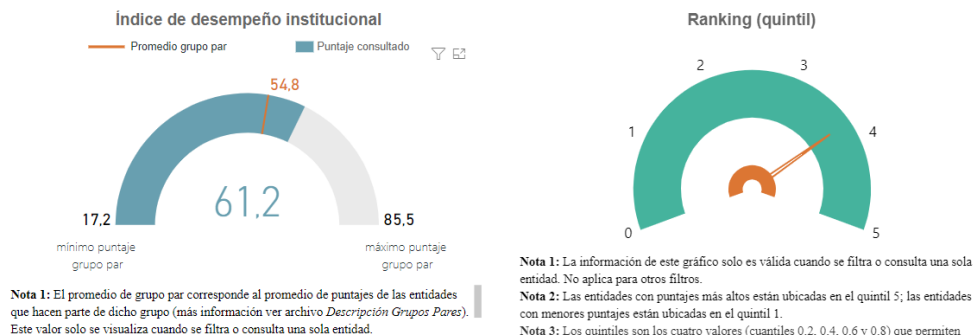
Índice de desempeño institucional

Promedio grupo par
Puntaje consultado

54,8

61,2

17,2
mínimo puntaje grupo par

85,5
máximo puntaje grupo par

**Nota 1:** El promedio de grupo par corresponde al promedio de puntajes de las entidades que hacen parte de dicho grupo (más información ver archivo *Descripción Grupos Pares*). Este valor solo se visualiza cuando se filtra o consulta una sola entidad.

Ranking (quintil)

0
1
2
3
4
5

**Nota 1:** La información de este gráfico solo es válida cuando se filtra o consulta una sola entidad. No aplica para otros filtros.

**Nota 2:** Las entidades con puntajes más altos están ubicadas en el quintil 5; las entidades con menores puntajes están ubicadas en el quintil 1.

**Nota 3:** Los quintiles son los cuatro valores (cuantiles 0.2, 0.4, 0.6 y 0.8) que permiten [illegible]